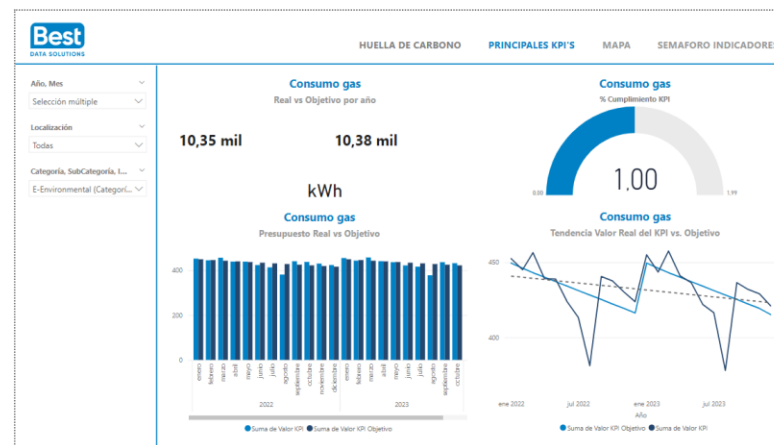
Best
DATA SOLUTIONS

HUELLA DE CARBONO
PRINCIPALES KPI'S
MAPA
SEMAFORO INDICADORE

Año, Mes
Selección múltiple

Localización
Todas

Categoría, SubCategoría, I...
E-Environmental (Categorí...

Consumo gas
Real vs Objetivo por año

10,35 mil
10,38 mil

kWh

Consumo gas
% Cumplimiento KPI

0,00
1,00
1,99

Consumo gas
Presupuesto Real vs Objetivo

400
200
0

enero
febrero
marzo
abril
mayo
junio
julio
agosto
septiembre
octubre
noviembre
diciembre
enero
febrero
marzo
abril
mayo
junio
julio
agosto
septiembre
octubre
noviembre
diciembre

2022
2023

● Suma de Valor KPI ● Suma de Valor KPI Objetivo

Consumo gas
Tendencia Valor Real del KPI vs. Objetivo

450
400

ene 2022
jul 2022
ene 2023
jul 2023
Año

● Suma de Valor KPI Objetivo ● Suma de Valor KPI